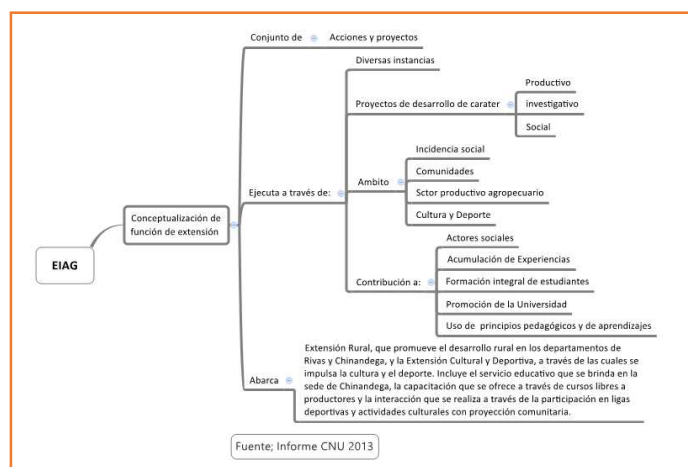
EIAG

Conceptualización de función de extensión

Conjunto de

Acciones y proyectos

Ejecuta a través de:

Diversas instancias

Proyectos de desarrollo de carater

Productivo

investigativo

Social

Ambito

Incidencia social

Comunidades

Sctor productivo agropecuario

Cultura y Deporte

Contribución a:

Actores sociales

Acumulación de Experiencias

Formación integral de estudiantes

Promoción de la Universidad

Uso de principios pedagógicos y de aprendizajes

Abarca

Extensión Rural, que promueve el desarrollo rural en los departamentos de Rivas y Chinandega, y la Extensión Cultural y Deportiva, a través de las cuales se impulsa la cultura y el deporte. Incluye el servicio educativo que se brinda en la sede de Chinandega, la capacitación que se ofrece a través de cursos libres a productores y la interacción que se realiza a través de la participación en ligas deportivas y actividades culturales con proyección comunitaria.

Fuente; Informe CNU 2013